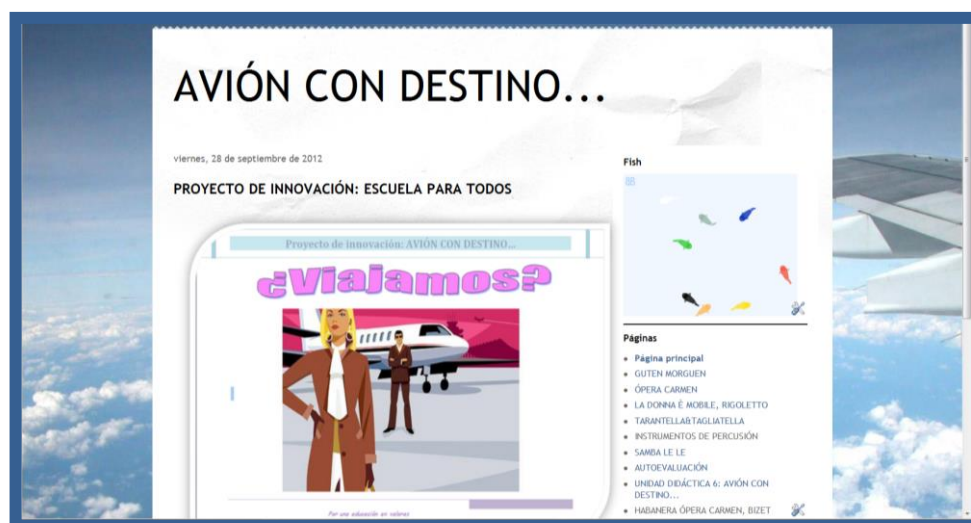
AVIÓN CON DESTINO...

viernes, 28 de septiembre de 2012

PROYECTO DE INNOVACIÓN: ESCUELA PARA TODOS

Proyecto de innovación: AVIÓN CON DESTINO...

¿Viajamos?

Por una educación en valores

Fish

Páginas

- Página principal
- GUTEN MORGUEN
- ÓPERA CARMEN
- LA DONNA È MOBILE, RIGOLETTO
- TARANTELLA&TAGLIATELLA
- INSTRUMENTOS DE PERCUSIÓN
- SAMBA LE LE
- AUTOEVALUACIÓN
- UNIDAD DIDÁCTICA 6: AVIÓN CON DESTINO...
- HABANERA ÓPERA CARMEN, BIZET